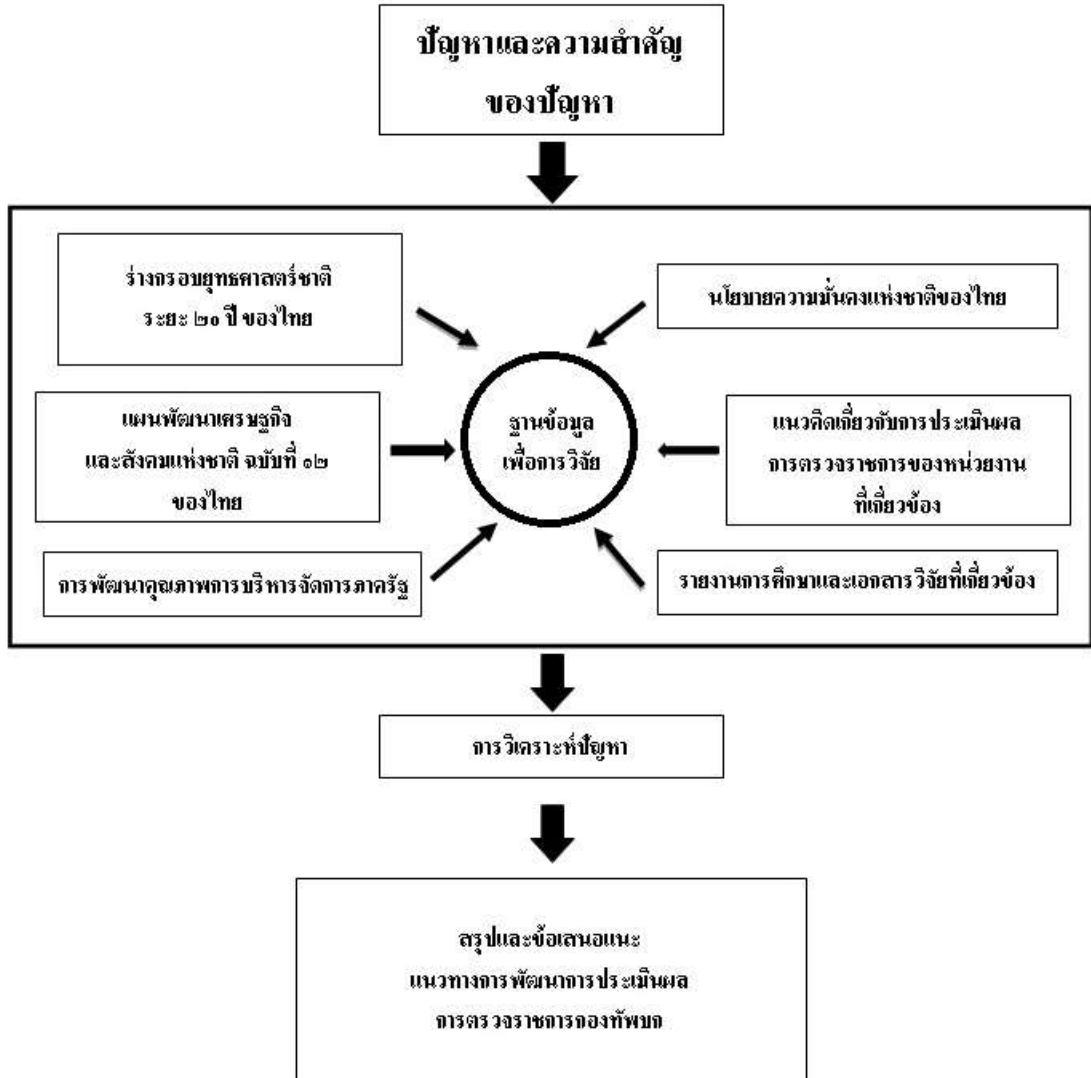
ปัญหาและความสำคัญของปัญหา

ร่างกรอบยุทธศาสตร์ชาติ ระยะ ๒๐ ปี ของไทย

นโยบายความมั่นคงแห่งชาติของไทย

แผนพัฒนาเศรษฐกิจและสังคมแห่งชาติ ฉบับที่ ๑๒ ของไทย

ฐานข้อมูลเพื่อการวิจัย

แนวคิดเกี่ยวกับการประเมินผลการตรวจราชการของหน่วยงานที่เกี่ยวข้อง

การพัฒนาคุณภาพการบริหารจัดการภาครัฐ

รายงานการศึกษาและเอกสารวิจัยที่เกี่ยวข้อง

การวิเคราะห์ปัญหา

สรุปและข้อเสนอแนะ
แนวทางการพัฒนาการประเมินผล
การตรวจราชการกองทัพบก